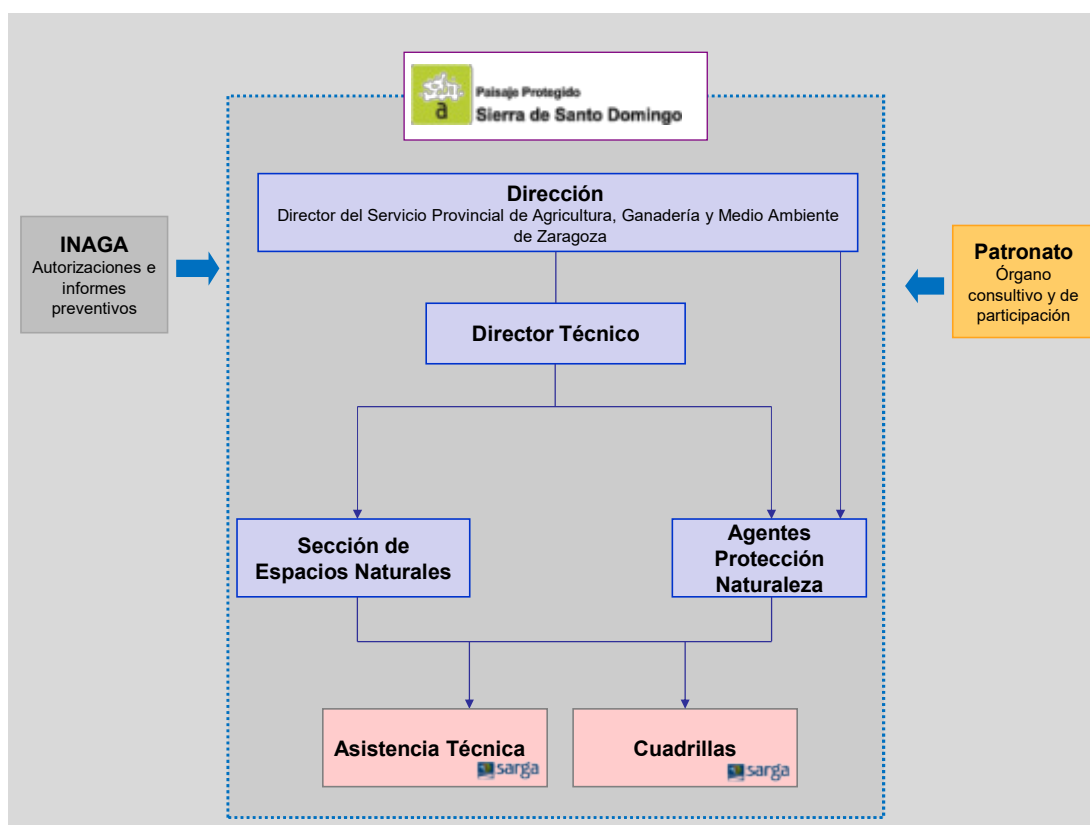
Paisaje Protegido
Sierra de Santo Domingo

INAGA
Autorizaciones e informes preventivos

Dirección
Director del Servicio Provincial de Agricultura, Ganadería y Medio Ambiente de Zaragoza

Patronato
Órgano consultivo y de participación

Director Técnico

Sección de Espacios Naturales

Agentes Protección Naturaleza

Asistencia Técnica
sarga

Cuadrillas
sarga